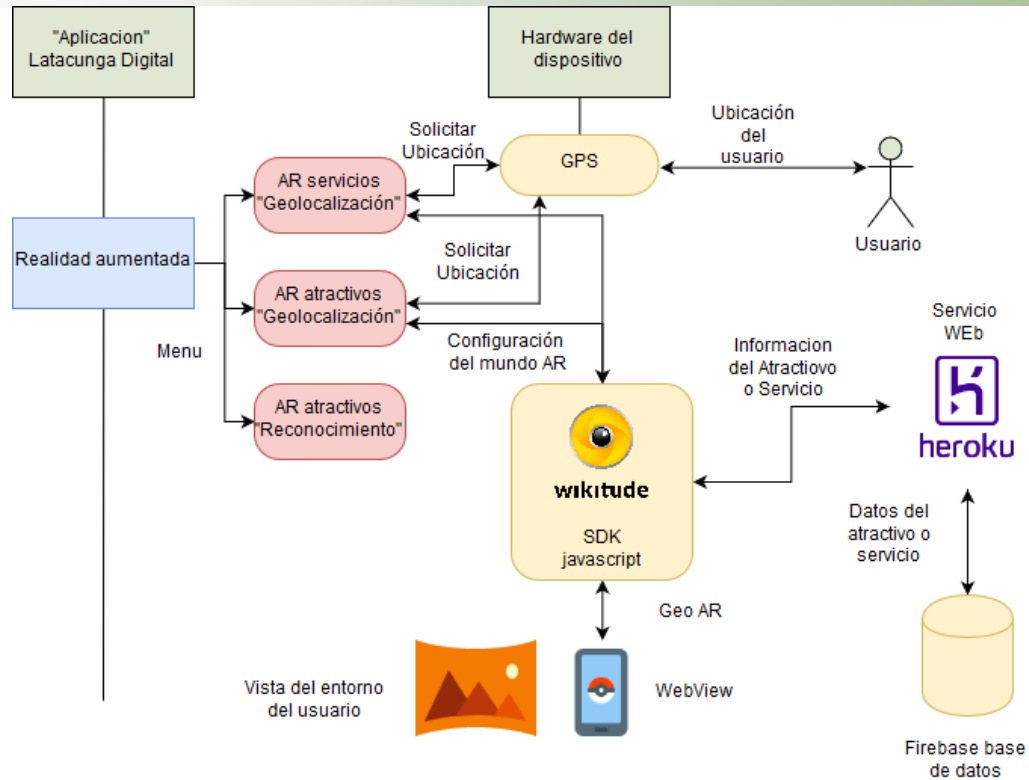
"Aplicacion" Latacunga Digital

Hardware del dispositivo

Solicitar Ubicación

GPS

Ubicación del usuario

Usuario

Realidad aumentada

AR servicios "Geolocalización"

Solicitar Ubicación

AR atractivos "Geolocalización"

Configuración del mundo AR

Menu

AR atractivos "Reconocimiento"

Servicio WEb

Informacion del Atractiovo o Servicio

heroku

wikitude

SDK javascript

Datos del atractivo o servicio

Geo AR

Vista del entorno del usuario

WebView

Firebase base de datos